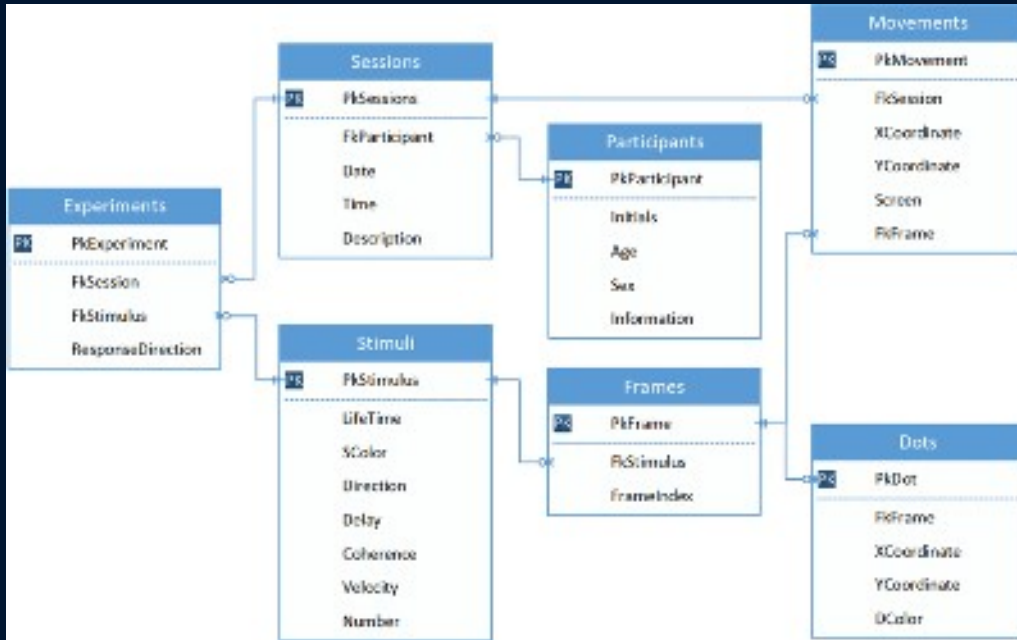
Sessions
PK PkSessions
FkParticipant
Date
Time
Description

Movements
PK PkMovement
FkSession
XCoordinate
YCoordinate
Screen
FkFrame

Participants
PK PkParticipant
Initials
Age
Sex
Information

Experiments
PK PkExperiment
FkSession
FkStimulus
ResponseDirection

Stimuli
PK PkStimulus
LifeTime
SColor
Direction
Delay
Coherence
Velocity
Number

Frames
PK PkFrame
FkStimulus
FrameIndex

Dots
PK PkDot
FkFrame
XCoordinate
YCoordinate
DColor